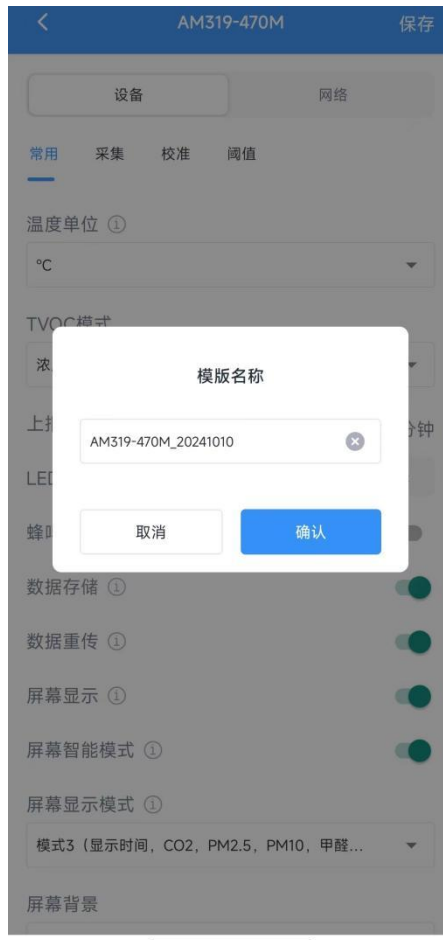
<
AM319-470M
保存

设备
网络

常用
采集
校准
阈值

温度单位 ⓘ
°C

TVOC模式
浓

上报
分钟

LED

蜂鸣

模版名称

AM319-470M_20241010

取消
确认

数据存储 ⓘ

数据重传 ⓘ

屏幕显示 ⓘ

屏幕智能模式 ⓘ

屏幕显示模式 ⓘ
模式3（显示时间，CO2，PM2.5，PM10，甲醛...

屏幕背景